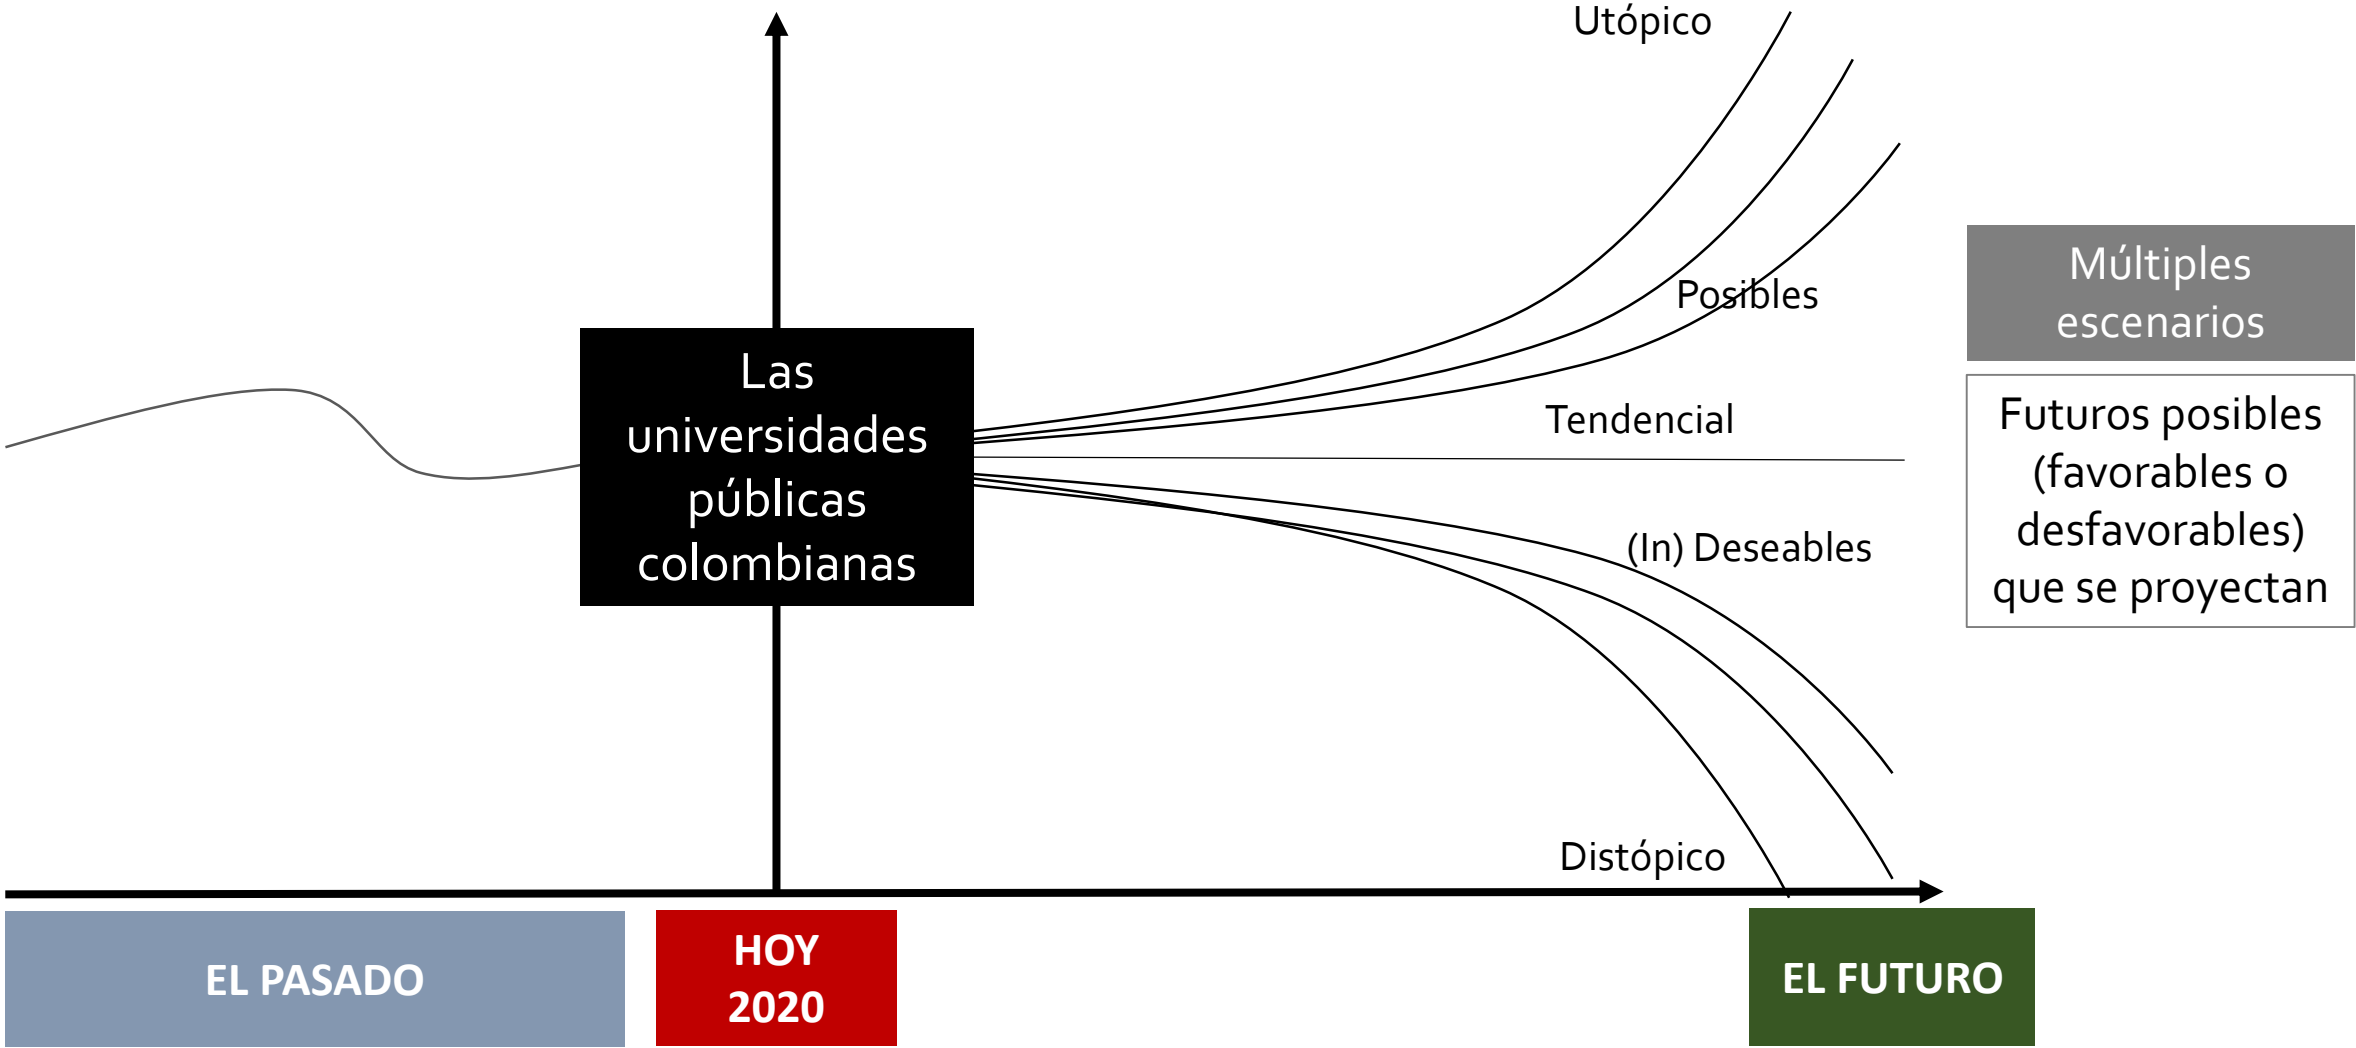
Utópico

Posibles

Tendencial

(In) Deseables

Distópico

Las universidades públicas colombianas

Múltiples escenarios

Futuros posibles (favorables o desfavorables) que se proyectan

EL PASADO

HOY 2020

EL FUTURO